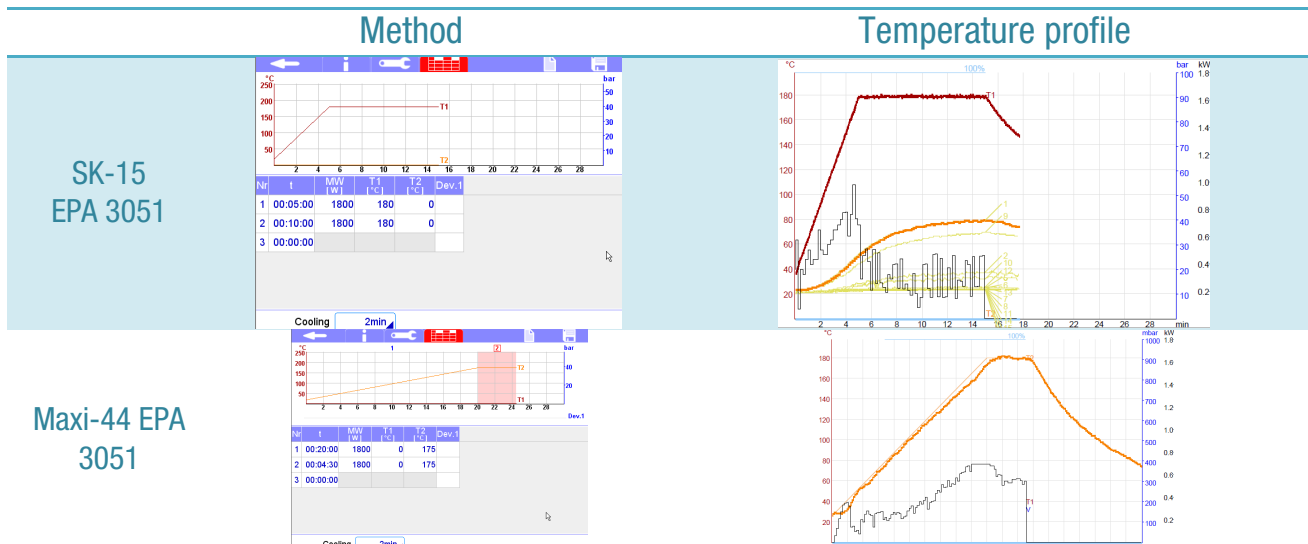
Method

Temperature profile

SK-15
EPA 3051

°C
250
200
150
100
50
bar
50
40
30
20
10
T1
T2
2 4 6 8 10 12 14 16 18 20 22 24 26 28

| Nr | t | MW [W] | T1 [°C] | T2 [°C] | Dev.1 |
|---|---|---|---|---|---|
| 1 | 00:05:00 | 1800 | 180 | 0 | |
| 2 | 00:10:00 | 1800 | 180 | 0 | |
| 3 | 00:00:00 | | | | |

Cooling 2min

°C
100%
bar kW
180 160 140 120 100 80 60 40 20
100 90 80 70 60 50 40 30 20 10
1.8 1.6 1.4 1.2 1.0 0.8 0.6 0.4 0.2
T1
T2
2 4 6 8 10 12 14 16 18 20 22 24 26 28 min

Maxi-44 EPA
3051

°C
250
200
150
100
50
bar
40
20
1
2
T2
T1
2 4 6 8 10 12 14 16 18 20 22 24 26 28
Dev.1

| Nr | t | MW [W] | T1 [°C] | T2 [°C] | Dev.1 |
|---|---|---|---|---|---|
| 1 | 00:20:00 | 1800 | 0 | 175 | |
| 2 | 00:04:30 | 1800 | 0 | 175 | |
| 3 | 00:00:00 | | | | |

Cooling 2min

°C
100%
mbar kW
180 160 140 120 100 80 60 40 20
1000 900 800 700 600 500 400 300 200 100
1.8 1.6 1.4 1.2 1.0 0.8 0.6 0.4 0.2
T2
T1